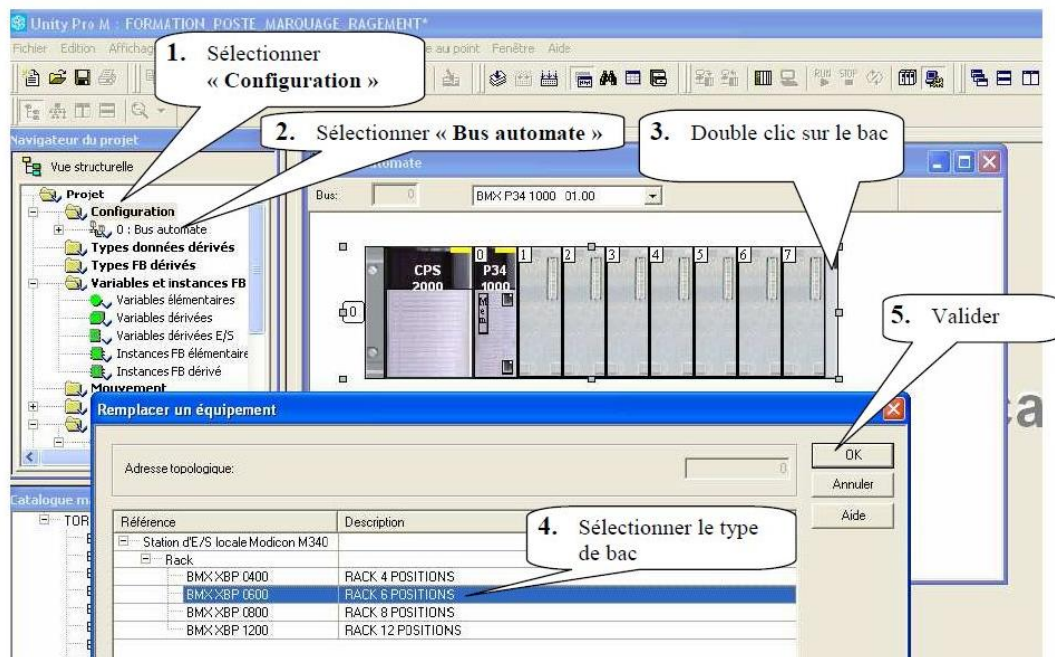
Unity Pro M : FORMATION POSTE MARQUAGE RAGEMENT*

Fichier Edition Affichage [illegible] au point Fenêtre Aide

1. Sélectionner « Configuration »

2. Sélectionner « Bus automate »

3. Double clic sur le bac

Navigateur du projet

Vue structurelle

Projet
Configuration
0 : Bus automate
Types données dérivés
Types FB dérivés
Variables et instances FB
Variables élémentaires
Variables dérivées
Variables dérivées E/S
Instances FB élémentaire
Instances FB dérivé
Mouvement

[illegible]tomate

Bus: 0 BMX P34 1000 01.00

CPS 2000

P34 1000

0 1 2 3 4 5 6 7

0

5. Valider

Remplacer un équipement

Adresse topologique: 0

OK
Annuler
Aide

Catalogue m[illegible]

TOR

4. Sélectionner le type de bac

| Référence | Description |
|---|---|
| Station d'E/S locale Modicon M340 | |
| Rack | |
| BMX XBP 0400 | RACK 4 POSITIONS |
| BMX XBP 0600 | RACK 6 POSITIONS |
| BMX XBP 0800 | RACK 8 POSITIONS |
| BMX XBP 1200 | RACK 12 POSITIONS |